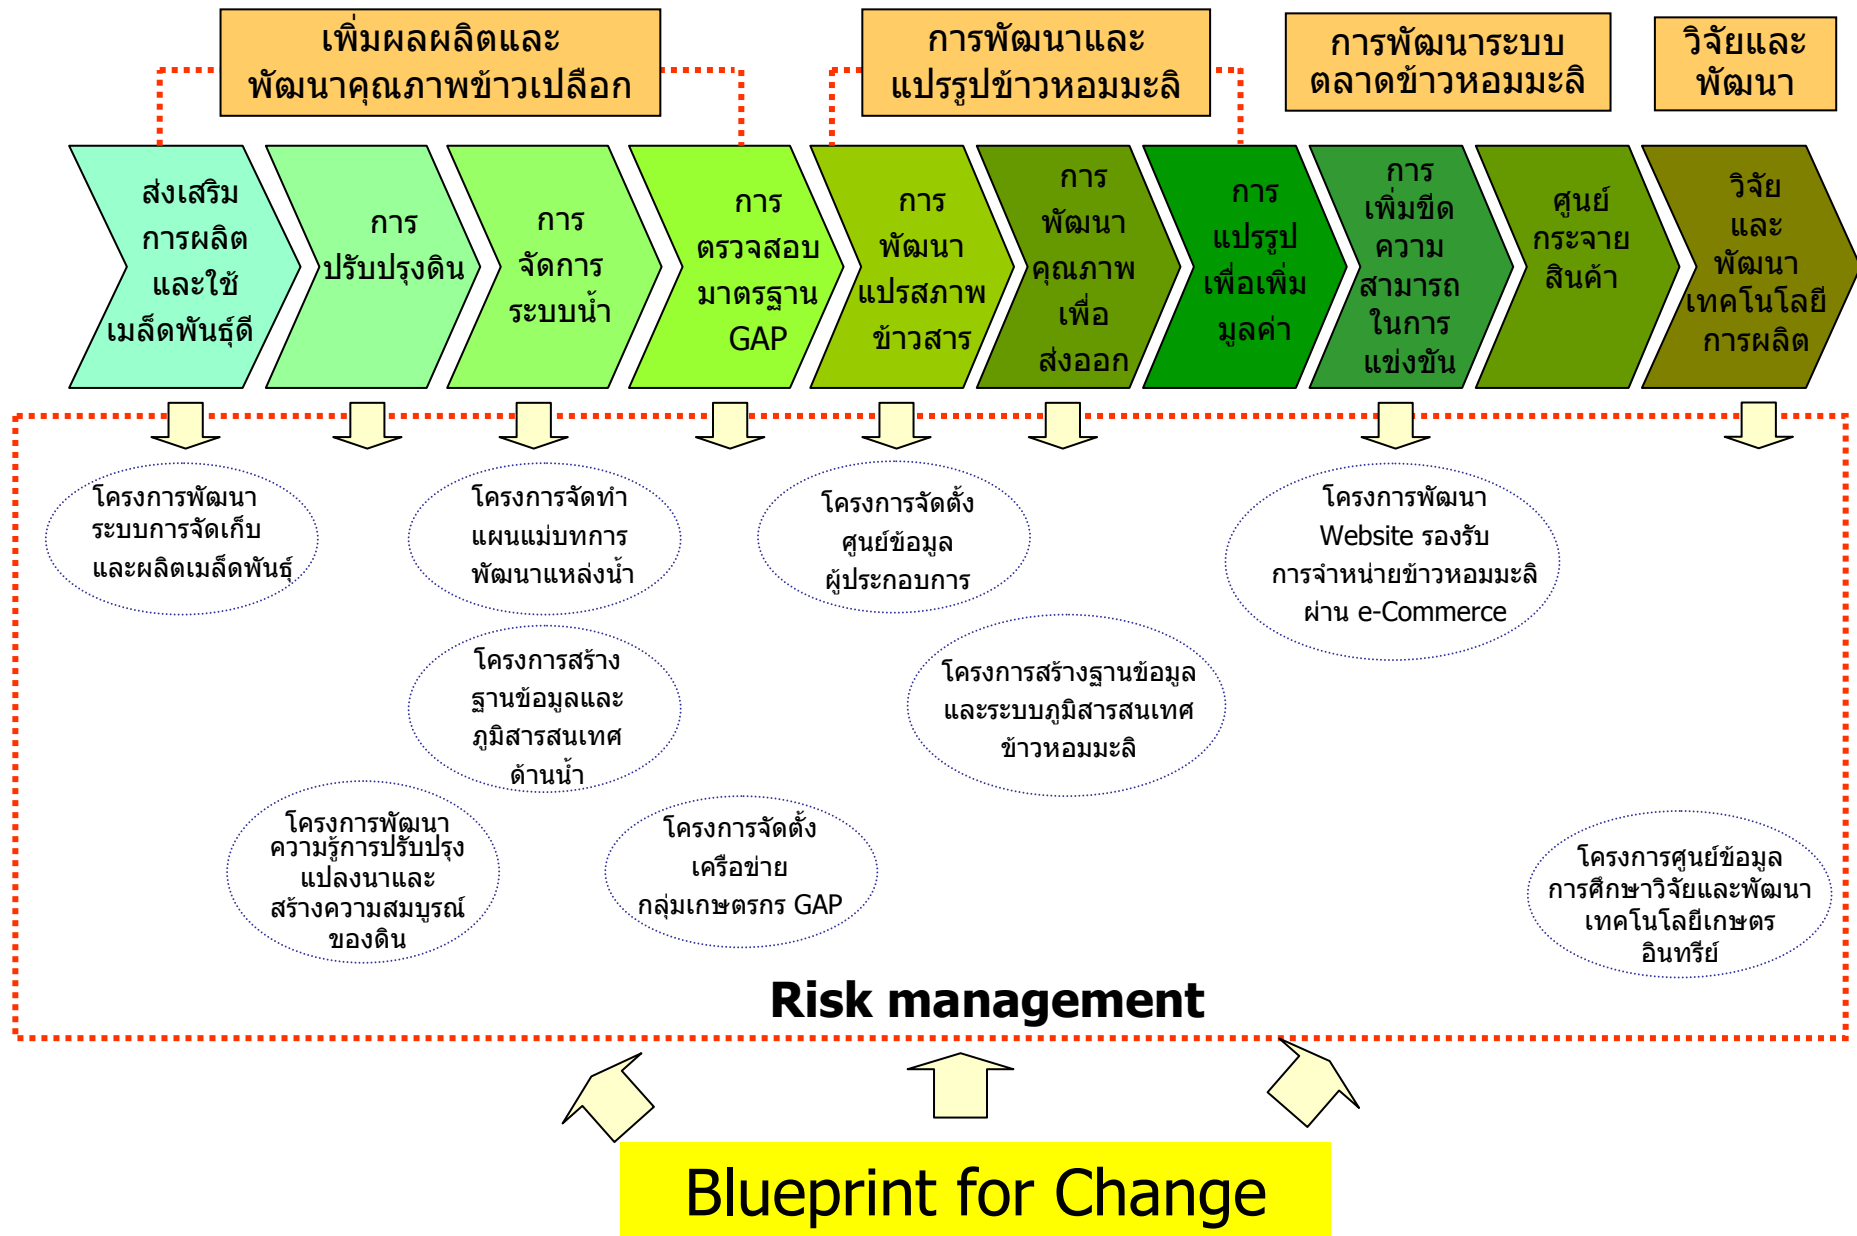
เพิ่มผลผลิตและพัฒนาคุณภาพข้าวเปลือก

การพัฒนาและแปรรูปข้าวหอมมะลิ

การพัฒนาระบบตลาดข้าวหอมมะลิ

วิจัยและพัฒนา

ส่งเสริมการผลิตและใช้เมล็ดพันธุ์ดี

การปรับปรุงดิน

การจัดการระบบน้ำ

การตรวจสอบมาตรฐาน GAP

การพัฒนาแปรสภาพข้าวสาร

การพัฒนาคุณภาพเพื่อส่งออก

การแปรรูปเพื่อเพิ่มมูลค่า

การเพิ่มขีดความสามารถในการแข่งขัน

ศูนย์กระจายสินค้า

วิจัยและพัฒนาเทคโนโลยีการผลิต

โครงการพัฒนาระบบการจัดเก็บและผลิตเมล็ดพันธุ์

โครงการจัดทำแผนแม่บทการพัฒนาแหล่งน้ำ

โครงการจัดตั้งศูนย์ข้อมูลผู้ประกอบการ

โครงการพัฒนา Website รองรับการจำหน่ายข้าวหอมมะลิผ่าน e-Commerce

โครงการสร้างฐานข้อมูลและภูมิสารสนเทศด้านน้ำ

โครงการสร้างฐานข้อมูลและระบบภูมิสารสนเทศข้าวหอมมะลิ

โครงการพัฒนาความรู้การปรับปรุงแปลงนาและสร้างความสมบูรณ์ของดิน

โครงการจัดตั้งเครือข่ายกลุ่มเกษตรกร GAP

โครงการศูนย์ข้อมูลการศึกษาวิจัยและพัฒนาเทคโนโลยีเกษตรอินทรีย์

Risk management

Blueprint for Change